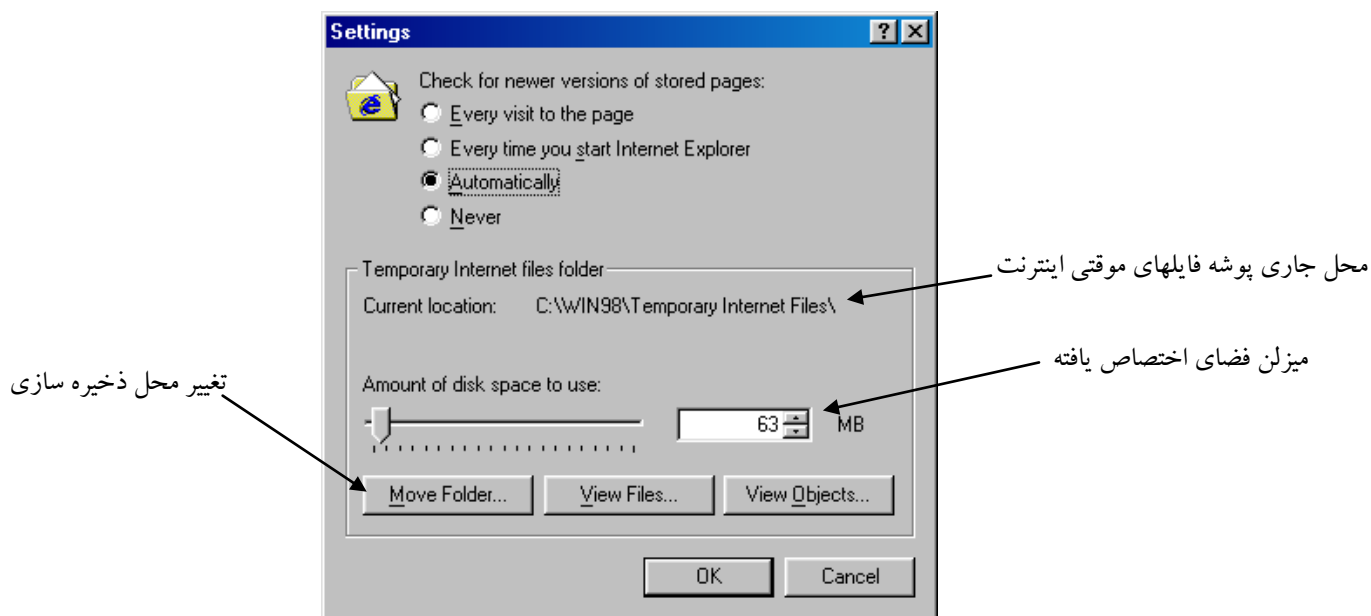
Settings
?
Check for newer versions of stored pages:
Every visit to the page
Every time you start Internet Explorer
Automatically
Never
Temporary Internet files folder
Current location: C:\WIN98\Temporary Internet Files\
محل جاری پوشه فایلهای موقتی اینترنت
Amount of disk space to use:
میزلن فضای اختصاص یافته
تغییر محل ذخیره سازی
63 MB
Move Folder... View Files... View Objects...
OK Cancel